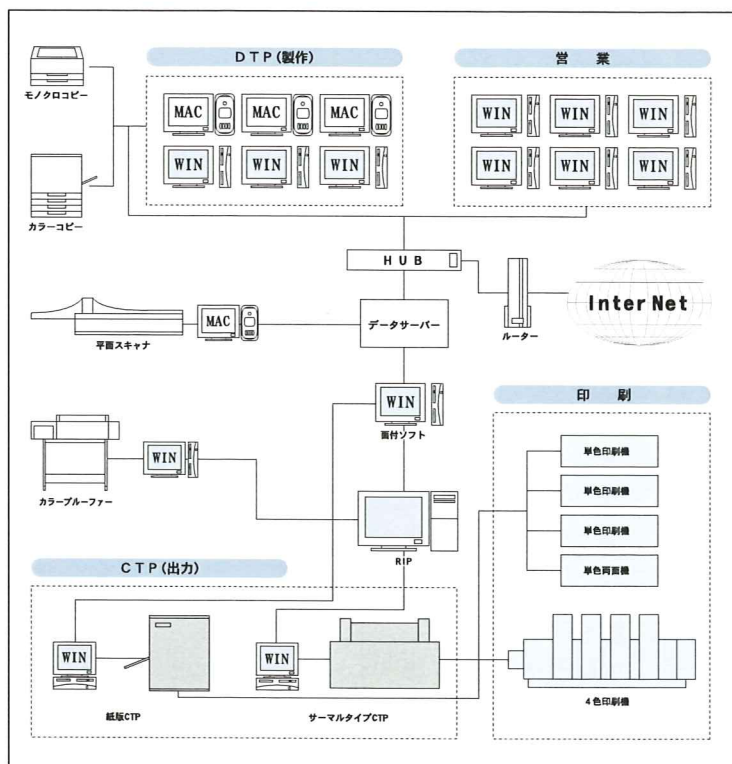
DTP(製作)

営　業

モノクロコピー

MAC MAC MAC
WIN WIN WIN

WIN WIN WIN
WIN WIN WIN

カラーコピー

HUB

InterNet

MAC

平面スキャナ

データサーバー

ルーター

WIN

面付ソフト

印　刷

WIN

カラープルーファー

単色印刷機

単色印刷機

単色印刷機

単色両面機

RIP

CTP(出力)

WIN

WIN

紙版CTP

サーマルタイプCTP

4色印刷機